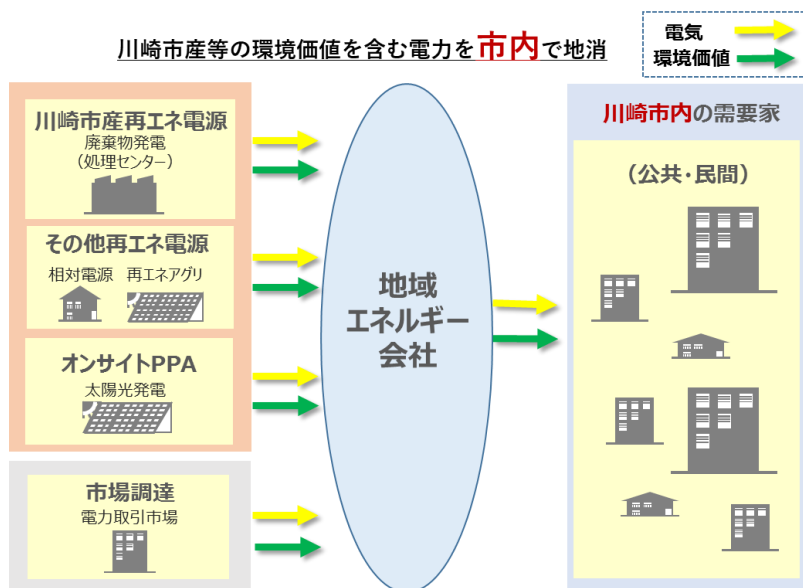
川崎市産等の環境価値を含む電力を市内で地消

電気
環境価値

川崎市産再エネ電源
廃棄物発電
（処理センター）

その他再エネ電源
相対電源　再エネアグリ

オンサイトPPA
太陽光発電

市場調達
電力取引市場

地域
エネルギー
会社

川崎市内の需要家
（公共・民間）